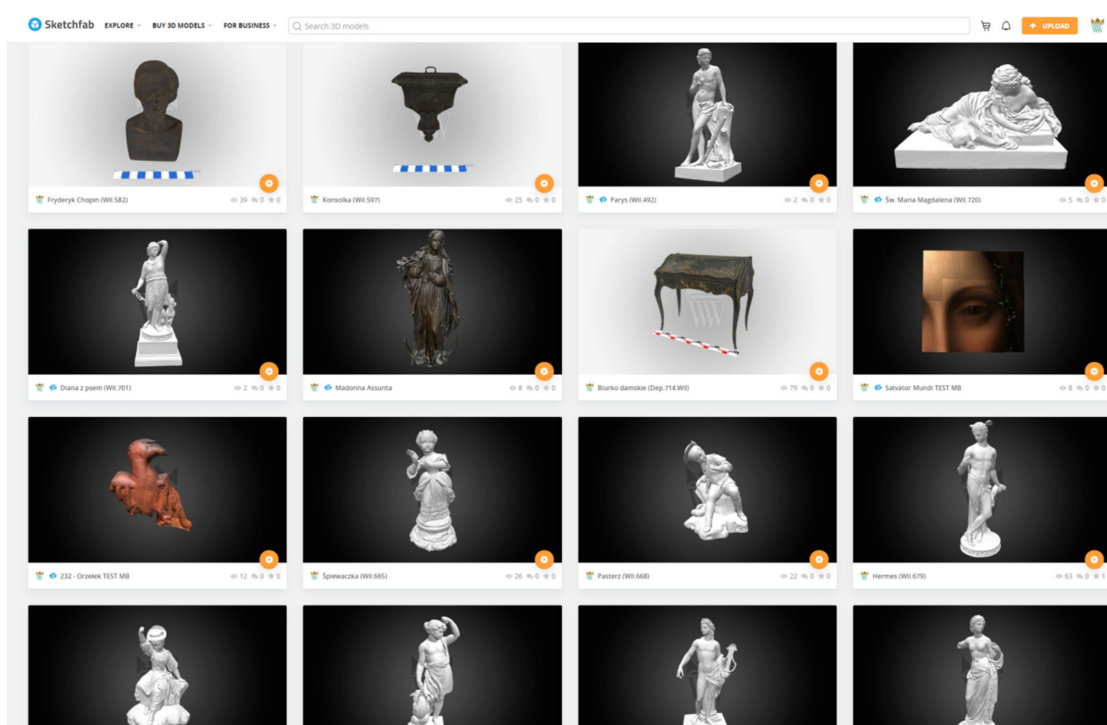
Sketchfab EXPLORE BUY 3D MODELS FOR BUSINESS Search 3D models UPLOAD

Fryderyk Chopin (Wil.582) 39 0 0

Konsolka (Wil.597) 25 0 0

Parys (Wil.492) 2 0 0

Św. Maria Magdalena (Wil.720) 5 0 0

Diana z psem (Wil.701) 2 0 0

Madonna Assunta 8 0 0

Biurko damskie (Dep.714.Wil) 79 0 0

Salvator Mundi TEST MB 8 0 0

232 - Orzełek TEST MB 12 0 0

Śpiewaczka (Wil.665) 26 0 0

Pasterz (Wil.668) 22 0 0

Hermes (Wil.679) 63 0 1